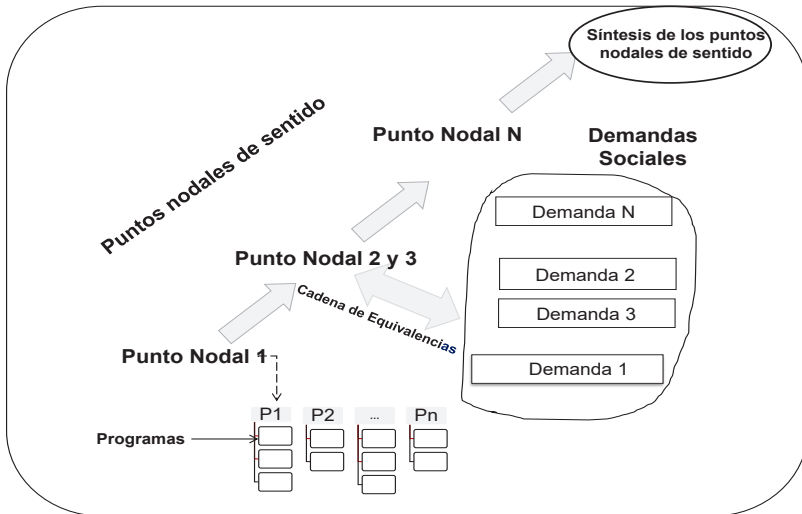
Síntesis de los puntos nodales de sentido

Puntos nodales de sentido

Punto Nodal N

Demandas Sociales

Demanda N

Punto Nodal 2 y 3

Demanda 2

Cadena de Equivalencias

Demanda 3

Punto Nodal 1

Demanda 1

P1 P2 ... Pn

Programas